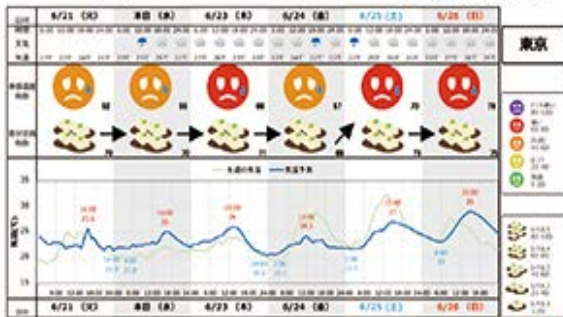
日付 6/21 (火) 本日 (水) 6/23 (木) 6/24 (金) 6/25 (土) 6/26 (日)

東京

天気

食中毒指数

60

85

57

75

78

暑さ指数

70

75

69

気温(℃)

35

30

25

20

15

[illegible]

30.9

21.4

28.2

25.7

26

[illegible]

35

27

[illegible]

6/21 (火) 本日 (水) 6/23 (木) 6/24 (金) 6/25 (土) 6/26 (日)